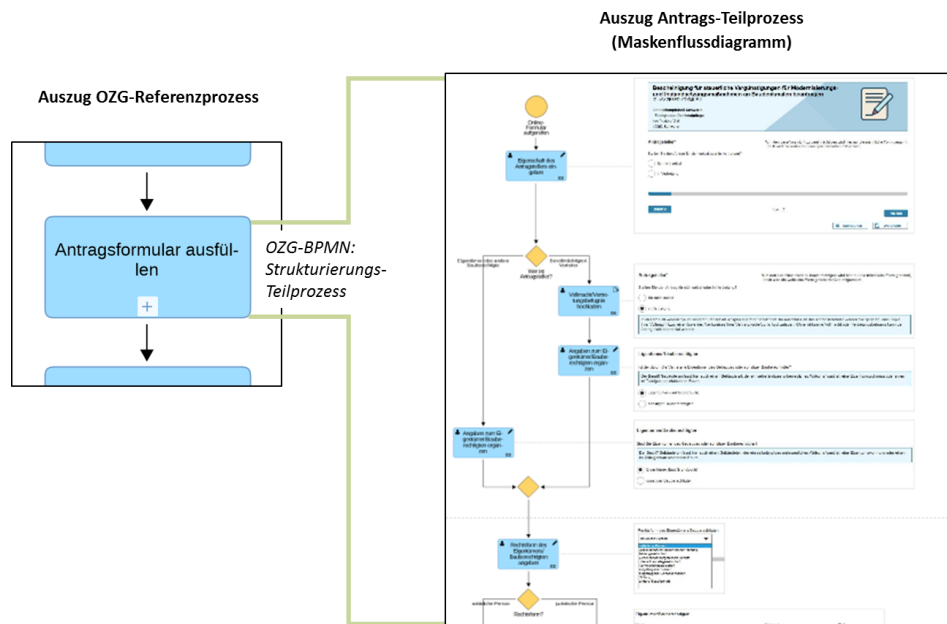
Auszug Antrags-Teilprozess
(Maskenflussdiagramm)

Auszug OZG-Referenzprozess

Antragsformular ausfüllen

OZG-BPMN: Strukturierungs-Teilprozess

Online-Formular aufgerufen

Eigenschaft des Antragstellers angeben

Wer ist Antragsteller?

Vollmacht/Vertretungsbefugnis hochladen

Angaben zum Eigentümer/Bauberechtigten ergänzen

Angaben zum Eigentümer/Bauberechtigten ergänzen

Rechtsform des Eigentümers/Bauberechtigten angeben

Rechtsform?

Beschleunigung für steuerliche Vergünstigungen für Modernisierungs- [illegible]

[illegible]